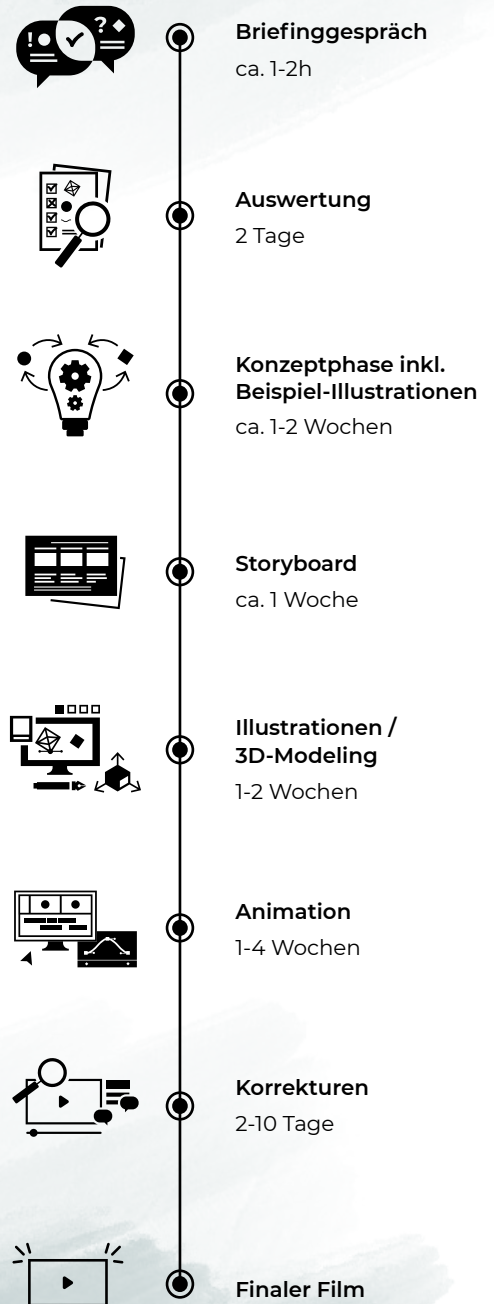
Briefinggespräch
ca. 1-2h

Auswertung
2 Tage

Konzeptphase inkl. Beispiel-Illustrationen
ca. 1-2 Wochen

Storyboard
ca. 1 Woche

Illustrationen / 3D-Modeling
1-2 Wochen

Animation
1-4 Wochen

Korrekturen
2-10 Tage

Finaler Film